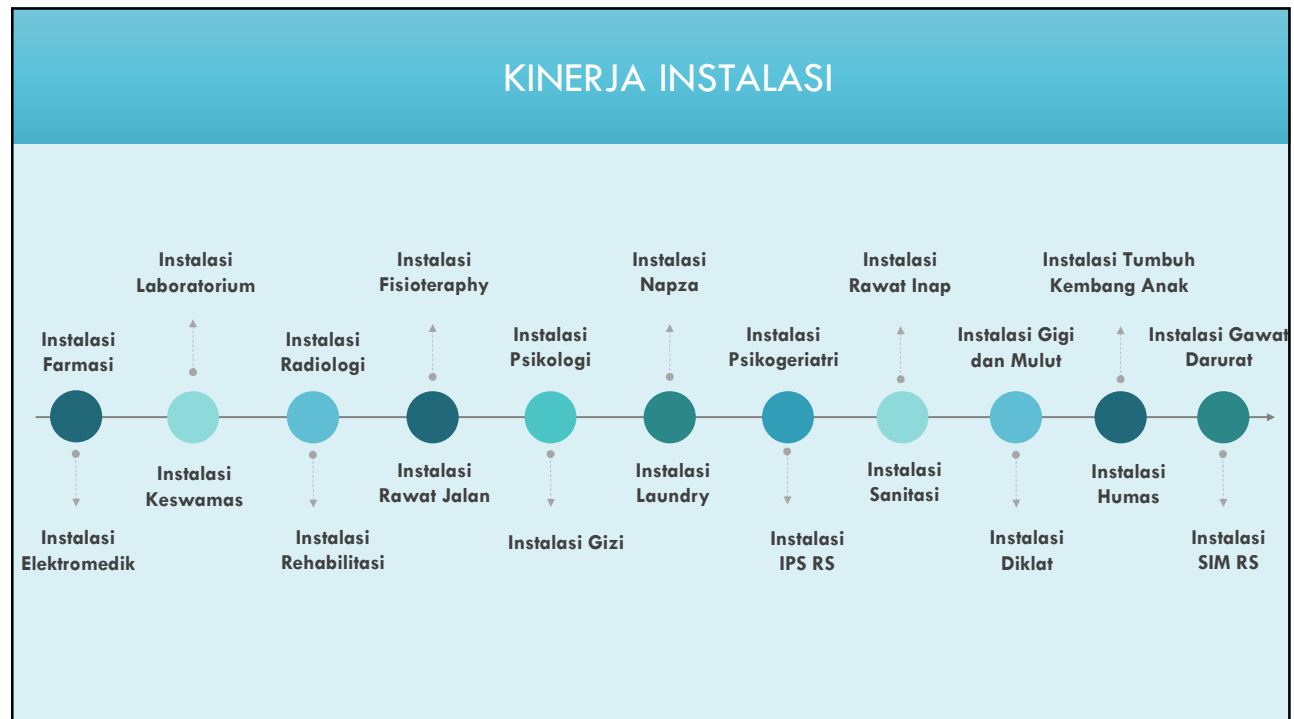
KINERJA INSTALASI

Instalasi Farmasi

Instalasi Elektromedik

Instalasi Laboratorium

Instalasi Keswamas

Instalasi Radiologi

Instalasi Rehabilitasi

Instalasi Fisioteraphy

Instalasi Rawat Jalan

Instalasi Psikologi

Instalasi Gizi

Instalasi Napza

Instalasi Laundry

Instalasi Psikogeriatri

Instalasi IPS RS

Instalasi Rawat Inap

Instalasi Sanitasi

Instalasi Gigi dan Mulut

Instalasi Diklat

Instalasi Tumbuh Kembang Anak

Instalasi Humas

Instalasi Gawat Darurat

Instalasi SIM RS